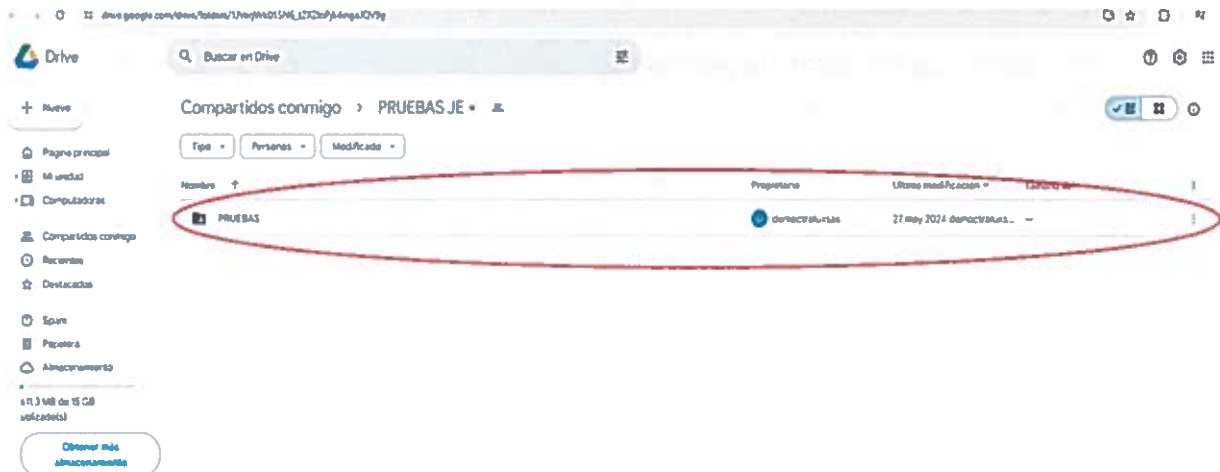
drive.google.com/drive/folders/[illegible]

Drive

Buscar en Drive

+ Nuevo

Página principal
Mi unidad
Computadoras
Compartidos conmigo
Recientes
Destacados
Spam
Papelera
Almacenamiento

611,3 MB de 15 GB utilizado(s)

Obtener más almacenamiento

Compartidos conmigo › PRUEBAS JE

Tipo
Personas
Modificado

| Nombre ↑ | Propietario | Última modificación | Tamaño |
|---|---|---|---|
| PRUEBAS | democraturas | 27 may 2024 democraturas | — |